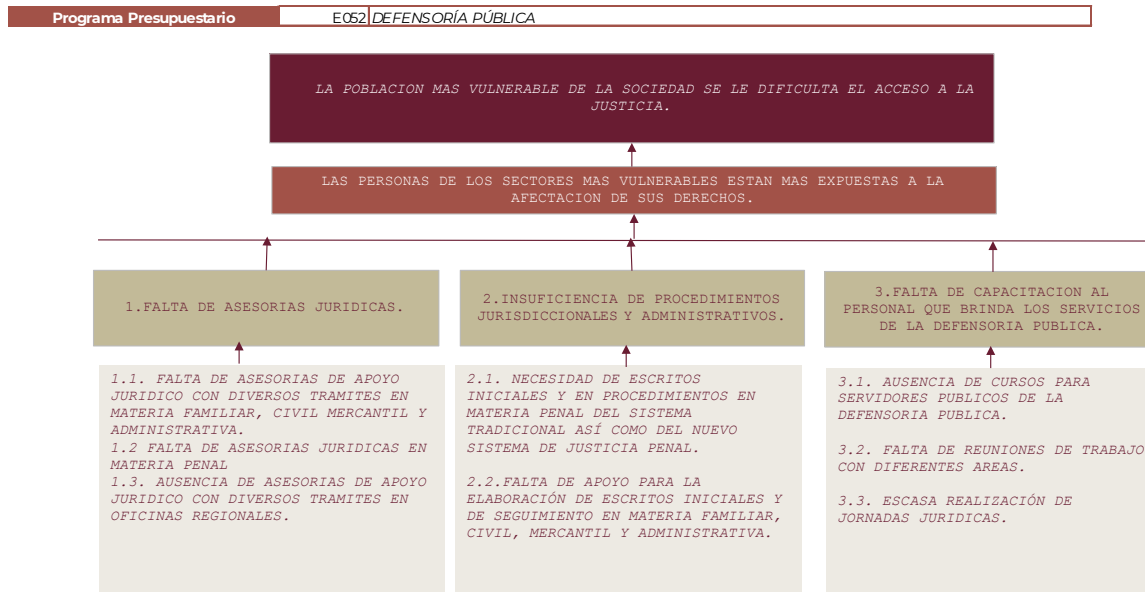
| Programa Presupuestario | E052 | DEFENSORÍA PÚBLICA |
|---|---|---|

LA POBLACION MAS VULNERABLE DE LA SOCIEDAD SE LE DIFICULTA EL ACCESO A LA JUSTICIA.

LAS PERSONAS DE LOS SECTORES MAS VULNERABLES ESTAN MAS EXPUESTAS A LA AFECTACION DE SUS DERECHOS.

1.FALTA DE ASESORIAS JURIDICAS.

1.1. FALTA DE ASESORIAS DE APOYO JURIDICO CON DIVERSOS TRAMITES EN MATERIA FAMILIAR, CIVIL MERCANTIL Y ADMINISTRATIVA.
1.2 FALTA DE ASESORIAS JURIDICAS EN MATERIA PENAL
1.3. AUSENCIA DE ASESORIAS DE APOYO JURIDICO CON DIVERSOS TRAMITES EN OFICINAS REGIONALES.

2.INSUFICIENCIA DE PROCEDIMIENTOS JURISDICCIONALES Y ADMINISTRATIVOS.

2.1. NECESIDAD DE ESCRITOS INICIALES Y EN PROCEDIMIENTOS EN MATERIA PENAL DEL SISTEMA TRADICIONAL ASÍ COMO DEL NUEVO SISTEMA DE JUSTICIA PENAL.

2.2.FALTA DE APOYO PARA LA ELABORACIÓN DE ESCRITOS INICIALES Y DE SEGUIMIENTO EN MATERIA FAMILIAR, CIVIL, MERCANTIL Y ADMINISTRATIVA.

3.FALTA DE CAPACITACION AL PERSONAL QUE BRINDA LOS SERVICIOS DE LA DEFENSORIA PUBLICA.

3.1. AUSENCIA DE CURSOS PARA SERVIDORES PUBLICOS DE LA DEFENSORIA PUBLICA.

3.2. FALTA DE REUNIONES DE TRABAJO CON DIFERENTES AREAS.

3.3. ESCASA REALIZACIÓN DE JORNADAS JURIDICAS.